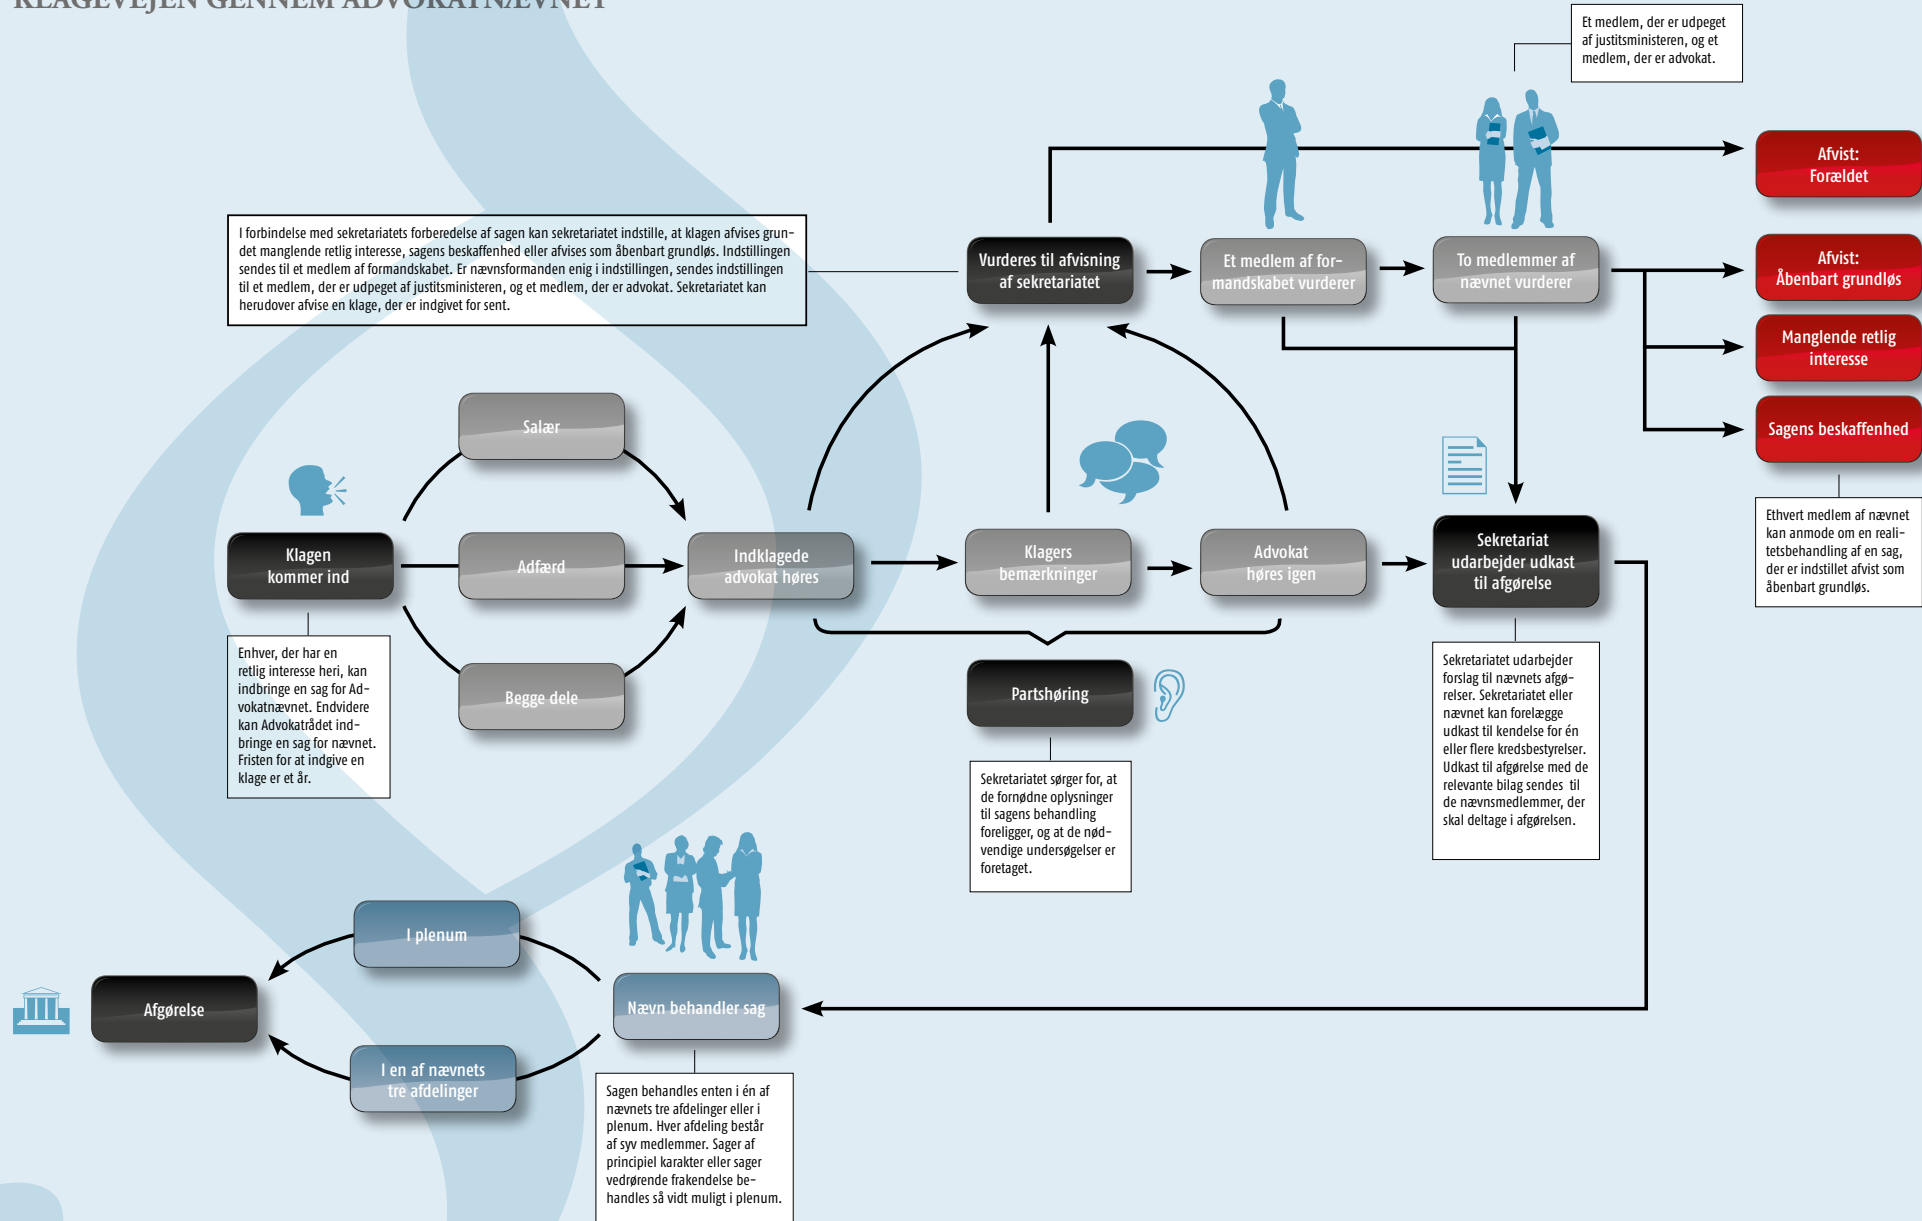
KLAGEVEJEN GENNEM ADVOKATNÆVNET

Et medlem, der er udpeget af justitsministeren, og et medlem, der er advokat.

I forbindelse med sekretariatets forberedelse af sagen kan sekretariatet indstille, at klagen afvises grundet manglende retlig interesse, sagens beskaffenhed eller afvises som åbenbart grundløs. Indstillingen sendes til et medlem af formandskabet. Er nævnsformanden enig i indstillingen, sendes indstillingen til et medlem, der er udpeget af justitsministeren, og et medlem, der er advokat. Sekretariatet kan herudover afvise en klage, der er indgivet for sent.

Vurderes til afvisning af sekretariatet

Et medlem af formandskabet vurderer

To medlemmer af nævnet vurderer

Afvist: Forældet

Afvist: Åbenbart grundløs

Manglende retlig interesse

Sagens beskaffenhed

Ethvert medlem af nævnet kan anmode om en realitetsbehandling af en sag, der er indstillet afvist som åbenbart grundløs.

Salær

Klagen kommer ind

Adfærd

Begge dele

Indklagede advokat høres

Klagers bemærkninger

Advokat høres igen

Sekretariat udarbejder udkast til afgørelse

Enhver, der har en retlig interesse heri, kan indbringe en sag for Advokatnævnet. Endvidere kan Advokatrådet indbringe en sag for nævnet. Fristen for at indgive en klage er et år.

Partshøring

Sekretariatet sørger for, at de fornødne oplysninger til sagens behandling foreligger, og at de nødvendige undersøgelser er foretaget.

Sekretariatet udarbejder forslag til nævnets afgørelser. Sekretariatet eller nævnet kan forelægge udkast til kendelse for én eller flere kredsbestyrelser. Udkast til afgørelse med de relevante bilag sendes til de nævnsmedlemmer, der skal deltage i afgørelsen.

I plenum

Afgørelse

Nævn behandler sag

I en af nævnets tre afdelinger

Sagen behandles enten i én af nævnets tre afdelinger eller i plenum. Hver afdeling består af syv medlemmer. Sager af principiel karakter eller sager vedrørende frakendelse behandles så vidt muligt i plenum.